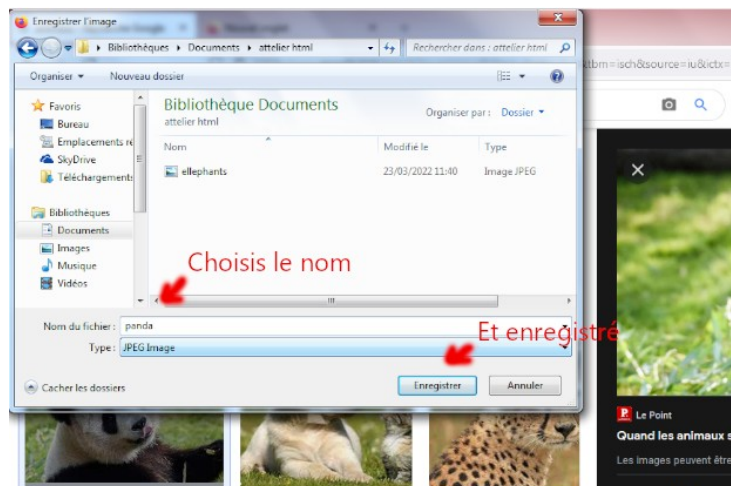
Enregistrer l'image

Bibliothèques ▸ Documents ▸ attelier html

Rechercher dans : attelier html

Organiser ▾ Nouveau dossier

Favoris
Bureau
Emplacements ré
SkyDrive
Téléchargements

Bibliothèques
Documents
Images
Musique
Vidéos

Bibliothèque Documents
attelier html

Organiser par : Dossier ▾

| Nom | Modifié le | Type |
|---|---|---|
| ellephants | 23/03/2022 11:40 | Image JPEG |

Choisis le nom

Nom du fichier : panda
Type : JPEG Image

Et enregistré

Cacher les dossiers

Enregistrer Annuler

tbm=isch&source=iu&ictx=

Le Point
Quand les animaux s

Les images peuvent être